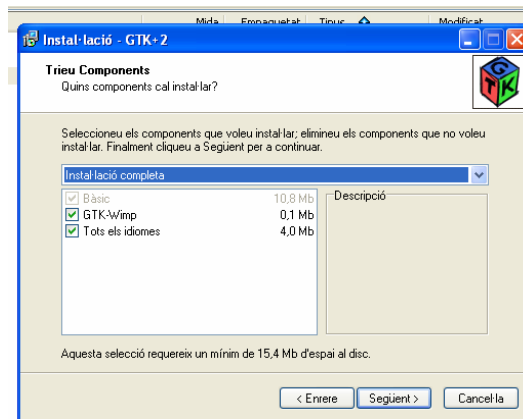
Mida Empaquetat Tipus Modificat

Instal·lació - GTK+2

Trieu Components
Quins components cal instal·lar?

G T K

Seleccioneu els components que voleu instal·lar; elimineu els components que no voleu instal·lar. Finalment cliqueu a Següent per a continuar.

Instal·lació completa

| | |
|---|---|
| Bàsic | 10,8 Mb |
| GTK-Wimp | 0,1 Mb |
| Tots els idiomes | 4,0 Mb |

Descripció

Aquesta selecció requereix un mínim de 15,4 Mb d'espai al disc.

< Enrere Següent > Cancel·la